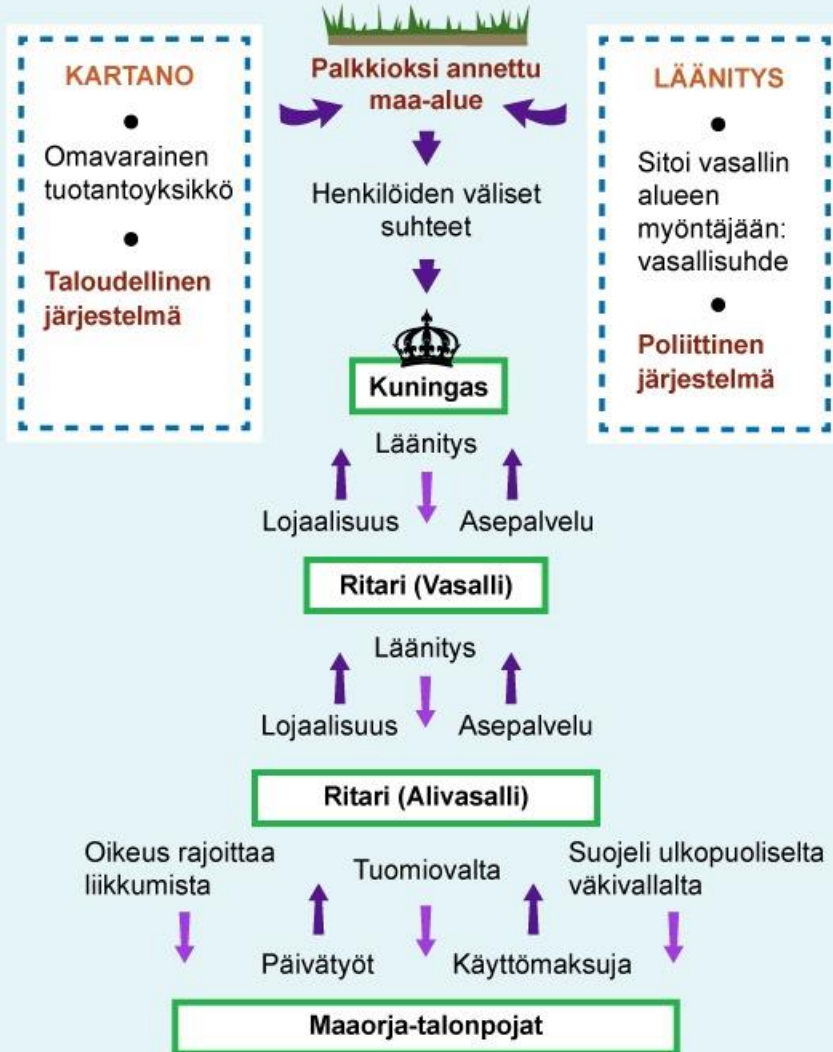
KARTANO

•

Omavarainen tuotantoyksikkö

•

Taloudellinen järjestelmä

Palkkioksi annettu maa-alue

Henkilöiden väliset suhteet

LÄÄNITYS

•

Sitoi vasallin alueen myöntäjään: vasallisuhde

•

Poliittinen järjestelmä

Kuningas

Läänitys

Lojaalisuus

Asepalvelu

Ritari (Vasalli)

Läänitys

Lojaalisuus

Asepalvelu

Ritari (Alivasalli)

Oikeus rajoittaa liikkumista

Tuomiovalta

Suojeli ulkopuoliselta väkivallalta

Päivätyöt

Käyttömaksuja

Maaorja-talonpojat